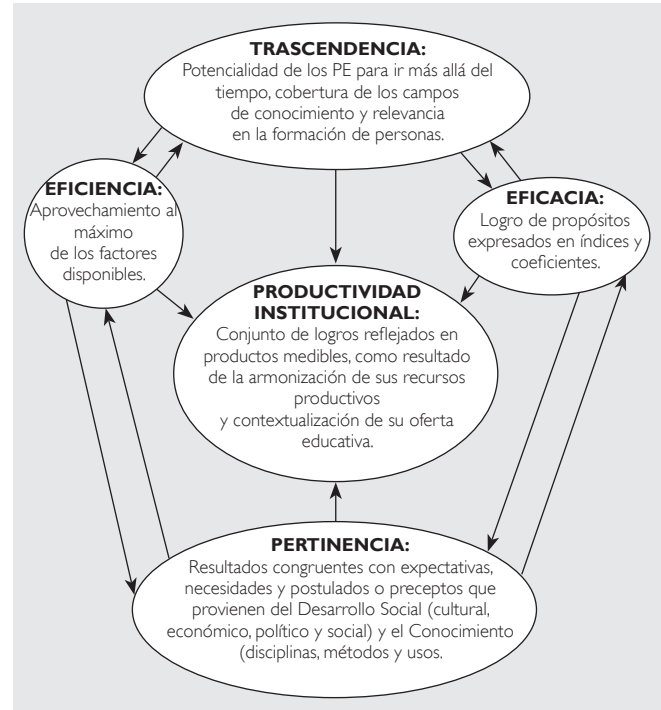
TRASCENDENCIA:
Potencialidad de los PE para ir más allá del tiempo, cobertura de los campos de conocimiento y relevancia en la formación de personas.

EFICIENCIA:
Aprovechamiento al máximo de los factores disponibles.

EFICACIA:
Logro de propósitos expresados en índices y coeficientes.

PRODUCTIVIDAD INSTITUCIONAL:
Conjunto de logros reflejados en productos medibles, como resultado de la armonización de sus recursos productivos y contextualización de su oferta educativa.

PERTINENCIA:
Resultados congruentes con expectativas, necesidades y postulados o preceptos que provienen del Desarrollo Social (cultural, económico, político y social) y el Conocimiento (disciplinas, métodos y usos.